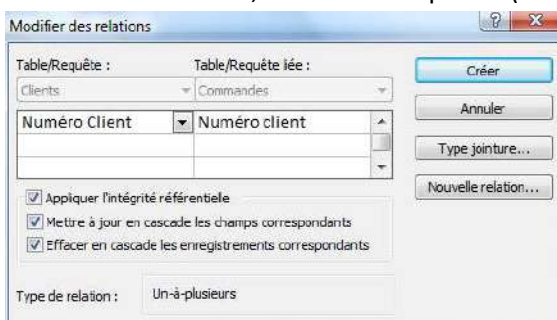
Modifier des relations

Table/Requête :
Clients

Table/Requête liée :
Commandes

| Numéro Client | Numéro client |
|---|---|
| | |
| | |

Appliquer l'intégrité référentielle

Mettre à jour en cascade les champs correspondants

Effacer en cascade les enregistrements correspondants

Type de relation : Un-à-plusieurs

Créer

Annuler

Type jointure...

Nouvelle relation...